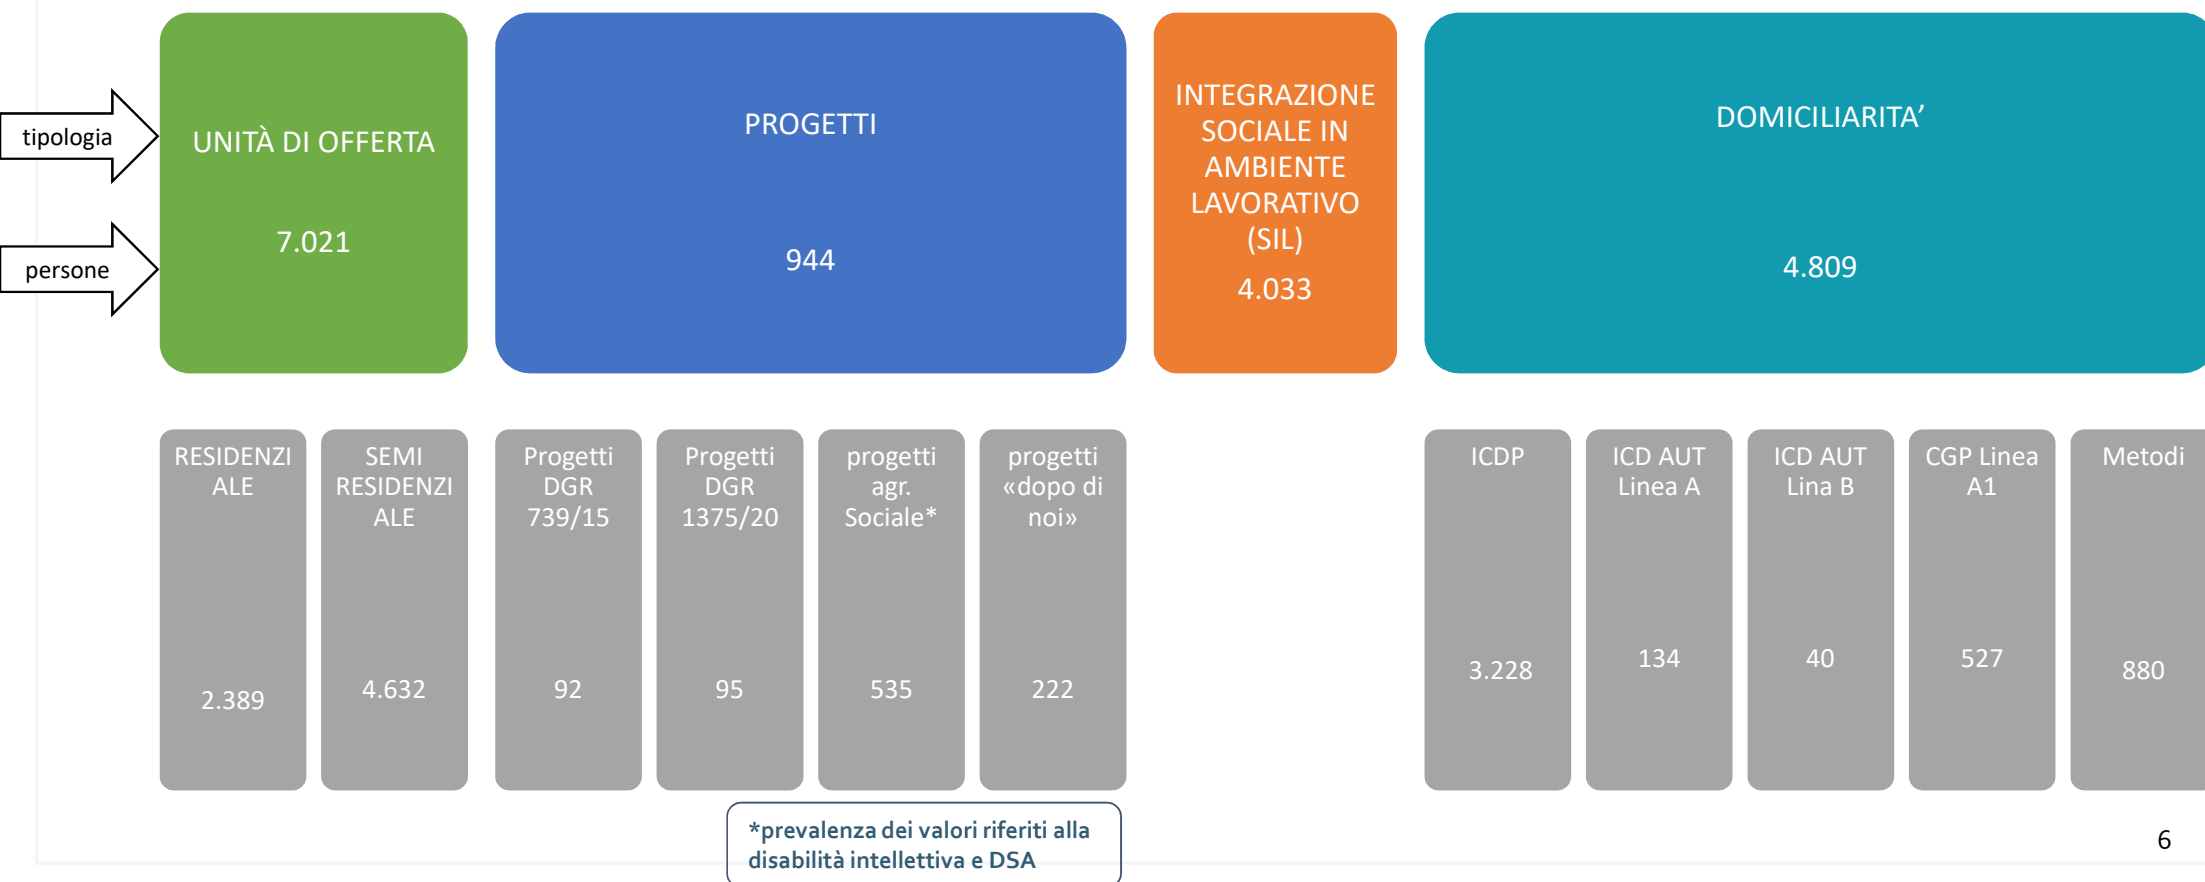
tipologia

persone

UNITÀ DI OFFERTA

7.021

PROGETTI

944

INTEGRAZIONE SOCIALE IN AMBIENTE LAVORATIVO (SIL)

4.033

DOMICILIARITA’

4.809

RESIDENZIALE

2.389

SEMI RESIDENZIALE

4.632

Progetti DGR 739/15

92

Progetti DGR 1375/20

95

progetti agr. Sociale*

535

progetti «dopo di noi»

222

ICDP

3.228

ICD AUT Linea A

134

ICD AUT Lina B

40

CGP Linea A1

527

Metodi

880

*prevalenza dei valori riferiti alla disabilità intellettiva e DSA

6